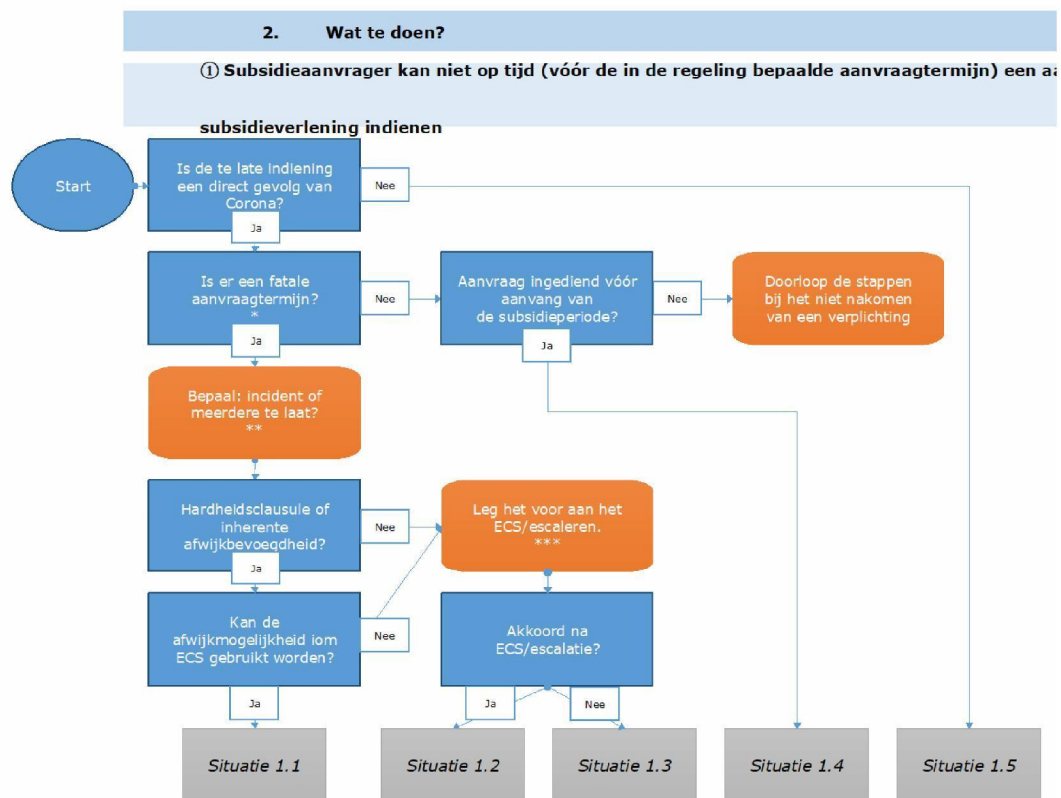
2. Wat te doen?

① Subsidieaanvrager kan niet op tijd (vóór de in de regeling bepaalde aanvraagtermijn) een aa

subsidieverlening indienen

Start

Is de te late indiening een direct gevolg van Corona?

Nee

Ja

Is er een fatale aanvraagtermijn? *

Nee

Aanvraag ingediend vóór aanvang van de subsidieperiode?

Nee

Doorloop de stappen bij het niet nakomen van een verplichting

Ja

Ja

Bepaal: incident of meerdere te laat? **

Hardheidsclausule of inherente afwijkbevoegdheid?

Nee

Leg het voor aan het ECS/escaleren. ***

Ja

Kan de afwijkmogelijkheid iom ECS gebruikt worden?

Nee

Akkoord na ECS/escalatie?

Ja

Ja

Nee

Situatie 1.1

Situatie 1.2

Situatie 1.3

Situatie 1.4

Situatie 1.5